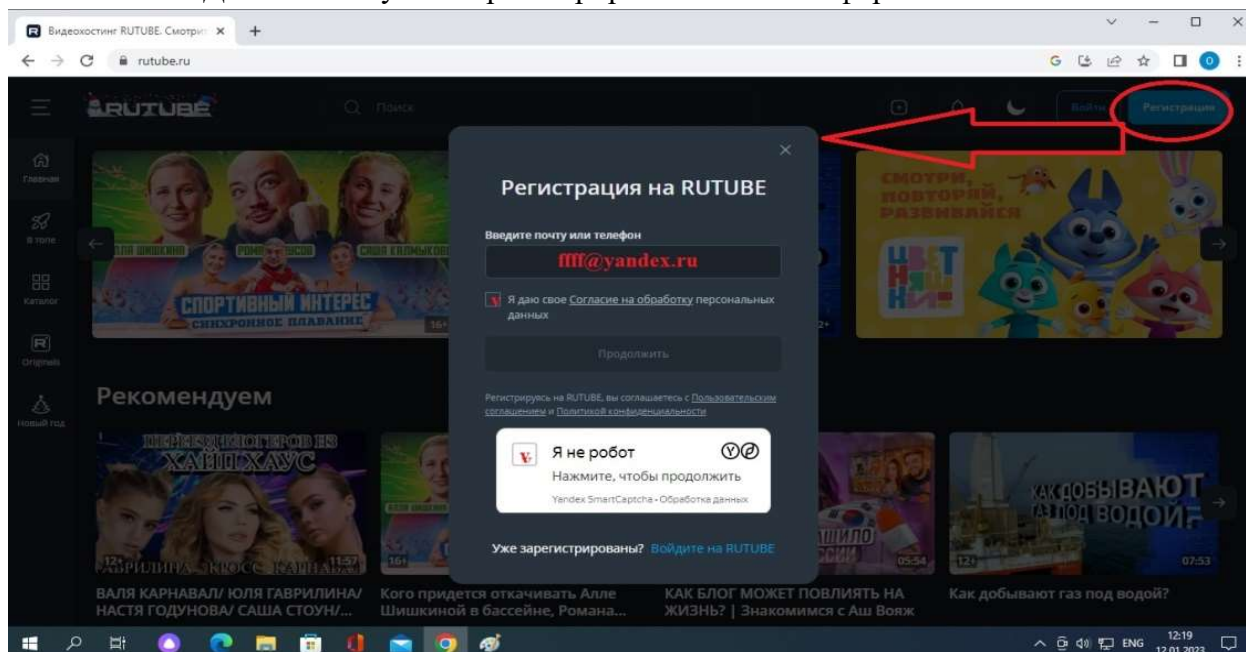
Видеохостинг RUTUBE. Смотри ×

rutube.ru

RUTUBE

Поиск

Войти

Регистрация

Главная

В топе

Каталог

Originals

Новый год

СПОРТИВНЫЙ ИНТЕРЕС

СИНХРОННОЕ ПЛАВАНИЕ

Регистрация на RUTUBE

Введите почту или телефон

ffff@yandex.ru

Я даю свое Согласие на обработку персональных данных

Продолжить

Регистрируясь на RUTUBE, вы соглашаетесь с Пользовательским соглашением и Политикой конфиденциальности

Я не робот

Нажмите, чтобы продолжить

Yandex SmartCaptcha · Обработка данных

Уже зарегистрированы? Войдите на RUTUBE

СМОТРИ, ПОВТОРЯЙ, РАЗВИВАЙСЯ

Рекомендуем

ХАЙП ХАУС

ВАЛЯ КАРНАВАЛ/ ЮЛЯ ГАВРИЛИНА/ НАСТЯ ГОДУНОВА/ САША СТОУН/...

Кого придется откачивать Алле Шишкиной в бассейне, Романа...

КАК БЛОГ МОЖЕТ ПОВЛИЯТЬ НА ЖИЗНЬ? | Знакомимся с Аш Вояж

05:54

КАК ДОБЫВАЮТ ГАЗ ПОД ВОДОЙ

07:53

Как добывают газ под водой?

ENG 12:19 12.01.2023